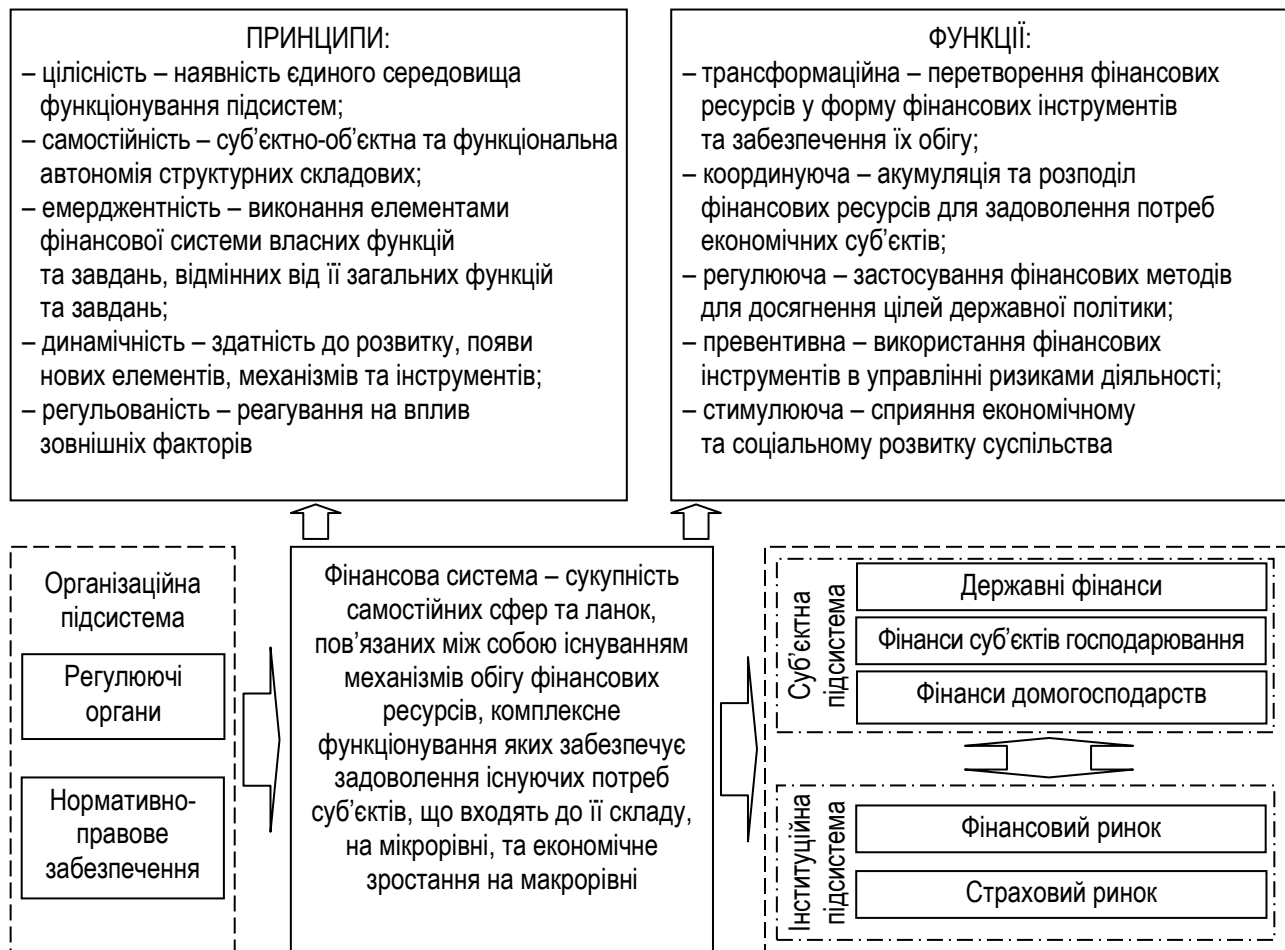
ПРИНЦИПИ:
– цілісність – наявність єдиного середовища функціонування підсистем;
– самостійність – суб'єктно-об'єктна та функціональна автономія структурних складових;
– емерджентність – виконання елементами фінансової системи власних функцій та завдань, відмінних від її загальних функцій та завдань;
– динамічність – здатність до розвитку, появи нових елементів, механізмів та інструментів;
– регульованість – реагування на вплив зовнішніх факторів

ФУНКЦІЇ:
– трансформаційна – перетворення фінансових ресурсів у форму фінансових інструментів та забезпечення їх обігу;
– координуюча – акумуляція та розподіл фінансових ресурсів для задоволення потреб економічних суб'єктів;
– регулююча – застосування фінансових методів для досягнення цілей державної політики;
– превентивна – використання фінансових інструментів в управлінні ризиками діяльності;
– стимулююча – сприяння економічному та соціальному розвитку суспільства

Організаційна підсистема

Регулюючі органи

Нормативно-правове забезпечення

Фінансова система – сукупність самостійних сфер та ланок, пов'язаних між собою існуванням механізмів обігу фінансових ресурсів, комплексне функціонування яких забезпечує задоволення існуючих потреб суб'єктів, що входять до її складу, на мікрорівні, та економічне зростання на макрорівні

Суб'єктна підсистема

Державні фінанси

Фінанси суб'єктів господарювання

Фінанси домогосподарств

Інституційна підсистема

Фінансовий ринок

Страховий ринок